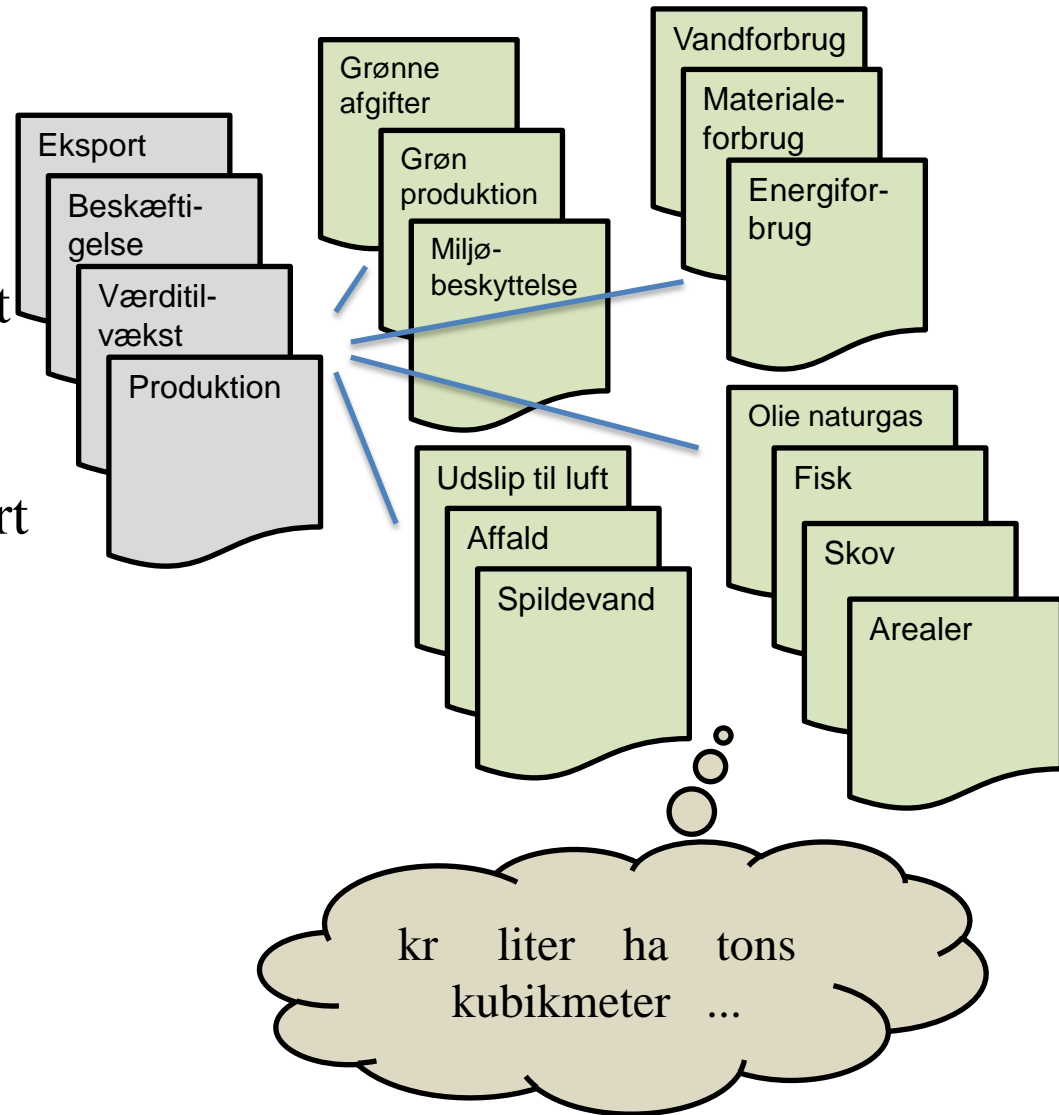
t

rt

Eksport

Beskæftigelse

Værditilvækst

Produktion

Grønne afgifter

Grøn produktion

Miljøbeskyttelse

Vandforbrug

Materialeforbrug

Energiforbrug

Udslip til luft

Affald

Spildevand

Olie naturgas

Fisk

Skov

Arealer

kr liter ha tons kubikmeter ...